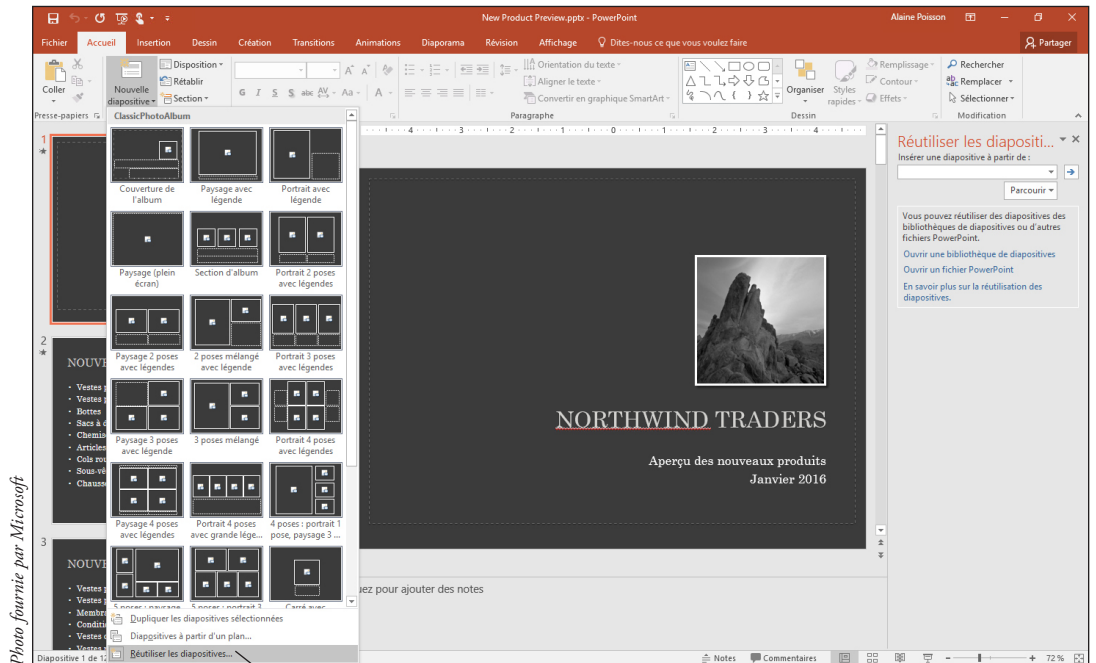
Photo fournie par Microsoft

New Product Preview.pptx - PowerPoint

Alaine Poisson

Fichier Accueil Insertion Dessin Création Transitions Animations Diaporama Révision Affichage Dites-nous ce que vous voulez faire

Partager

Coller

Nouvelle diapositive

Disposition

Rétablir

Section

G I S S abc AV Aa A

Orientation du texte

Aligner le texte

Convertir en graphique SmartArt

Organiser

Styles rapides

Remplissage

Contour

Effets

Rechercher

Remplacer

Sélectionner

Presse-papiers

Paragraphe

Dessin

Modification

ClassicPhotoAlbum

Couverture de l'album

Paysage avec légende

Portrait avec légende

Paysage (plein écran)

Section d'album

Portrait 2 poses avec légendes

Paysage 2 poses avec légendes

2 poses mélangé avec légende

Portrait 3 poses avec légendes

Paysage 3 poses avec légende

3 poses mélangé

Portrait 4 poses avec légendes

Paysage 4 poses avec légendes

Portrait 4 poses avec grande légende...

4 poses : portrait 1 pose, paysage 3 ...

5 poses : paysage

5 poses : portrait 3

Carré avec

Dupliquer les diapositives sélectionnées

Diapositives à partir d'un plan...

Réutiliser les diapositives...

1

2

NOUV

Vestes
Vestes
Bottes
Sacs à
Chemis
Articles
Cols rou
Sous-vê
Chauss

3

NOUV

Vestes
Vestes
Membr
Conditi
Vestes
Vestes

NORTHWIND TRADERS

Aperçu des nouveaux produits
Janvier 2016

ez pour ajouter des notes

Réutiliser les diaposit...

Insérer une diapositive à partir de :

Parcourir

Vous pouvez réutiliser des diapositives des bibliothèques de diapositives ou d'autres fichiers PowerPoint.

Ouvrir une bibliothèque de diapositives

Ouvrir un fichier PowerPoint

En savoir plus sur la réutilisation des diapositives.

Diapositive 1 de 12

Notes

Commentaires

72 %